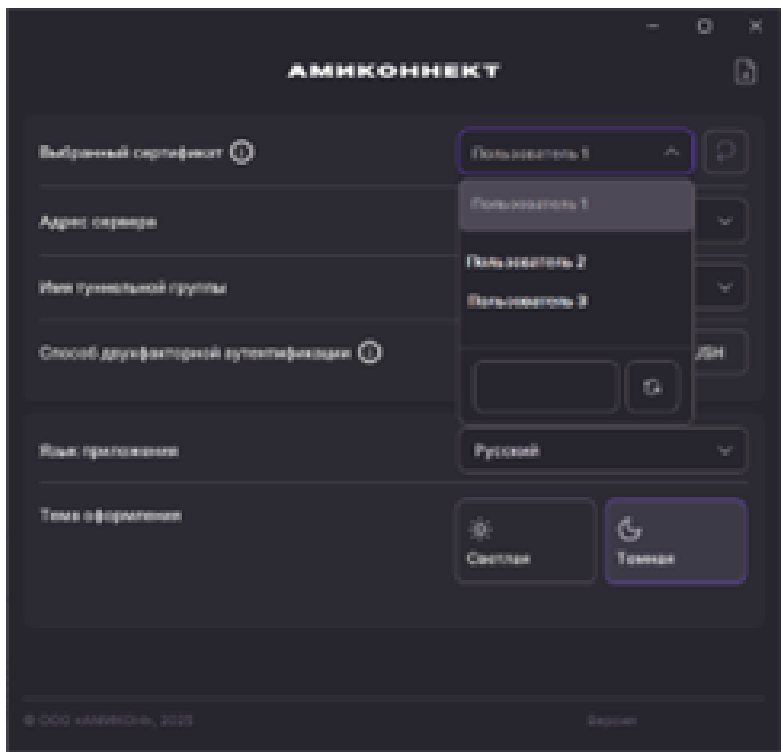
АМИКОННЕКТ

Выбранный сертификат

Пользователь 1

Пользователь 1

Адрес сервера

Пользователь 2

Имя туннельной группы

Пользователь 3

Способ двухфакторной аутентификации

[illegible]SH

Язык приложения

Русский

Тема оформления

Светлая

Темная

© ООО «АМИКОН», 2025

Версия